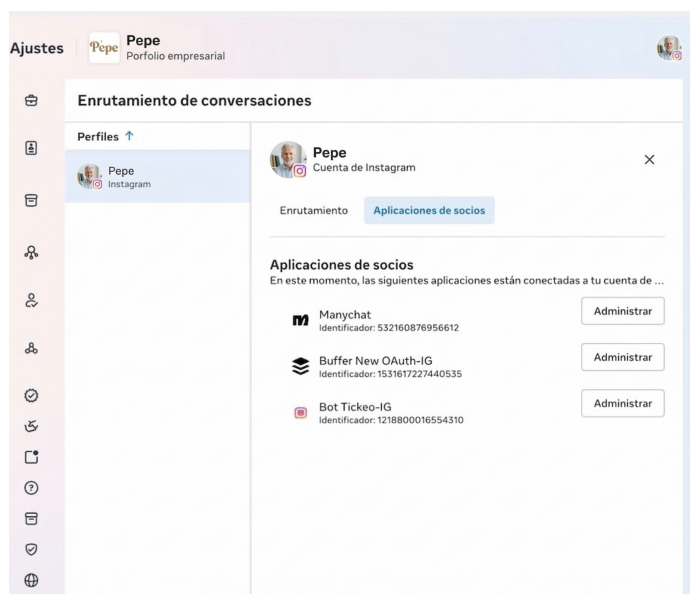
Ajustes

Pepe

Pepe
Porfolio empresarial

Enrutamiento de conversaciones

Perfiles ↑

Pepe
Instagram

Pepe
Cuenta de Instagram

Enrutamiento

Aplicaciones de socios

Aplicaciones de socios
En este momento, las siguientes aplicaciones están conectadas a tu cuenta de ...

Manychat
Identificador: 532160876956612
Administrar

Buffer New OAuth-IG
Identificador: 1531617227440535
Administrar

Bot Tickeo-IG
Identificador: 1218800016554310
Administrar